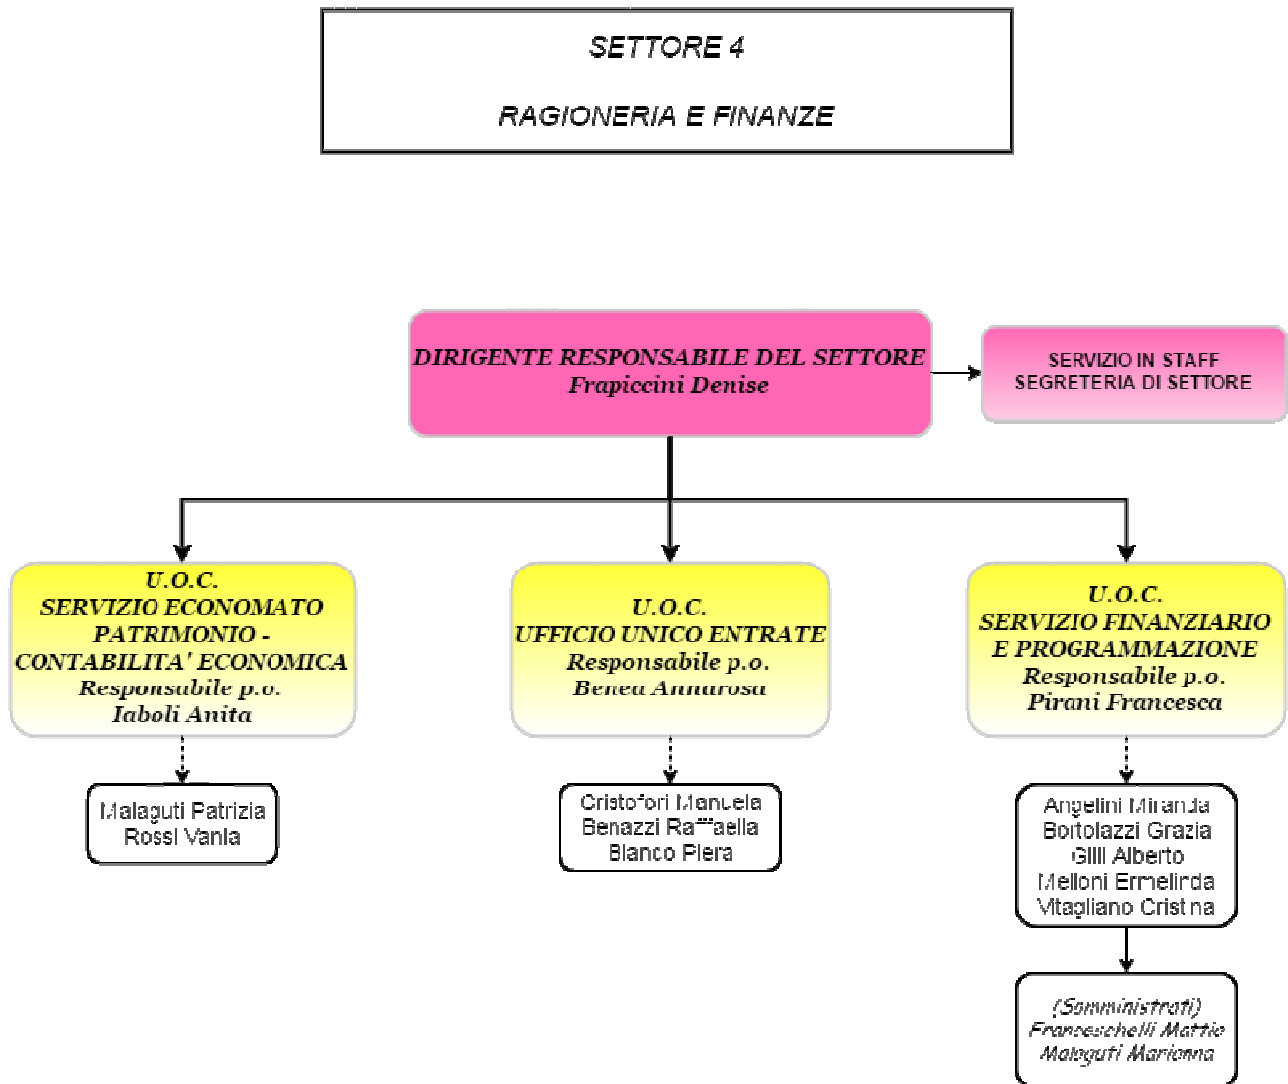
SETTORE 4

RAGIONERIA E FINANZE

DIRIGENTE RESPONSABILE DEL SETTORE
Frapiccini Denise

SERVIZIO IN STAFF
SEGRETERIA DI SETTORE

U.O.C.
SERVIZIO ECONOMATO PATRIMONIO - CONTABILITA' ECONOMICA
Responsabile p.o.
Iaboli Anita

Malaguti Patrizia
Rossi Vania

U.O.C.
UFFICIO UNICO ENTRATE
Responsabile p.o.
Benea Annarosa

Cristofori Manuela
Benazzi Raffaella
Bianco Piera

U.O.C.
SERVIZIO FINANZIARIO E PROGRAMMAZIONE
Responsabile p.o.
Pirani Francesca

Angelini Miranda
Bortolazzi Grazia
Gilli Alberto
Melloni Ermelinda
Vitagliano Cristina

(Somministrati)
Franceschelli Mattia
Malaguti Marianna